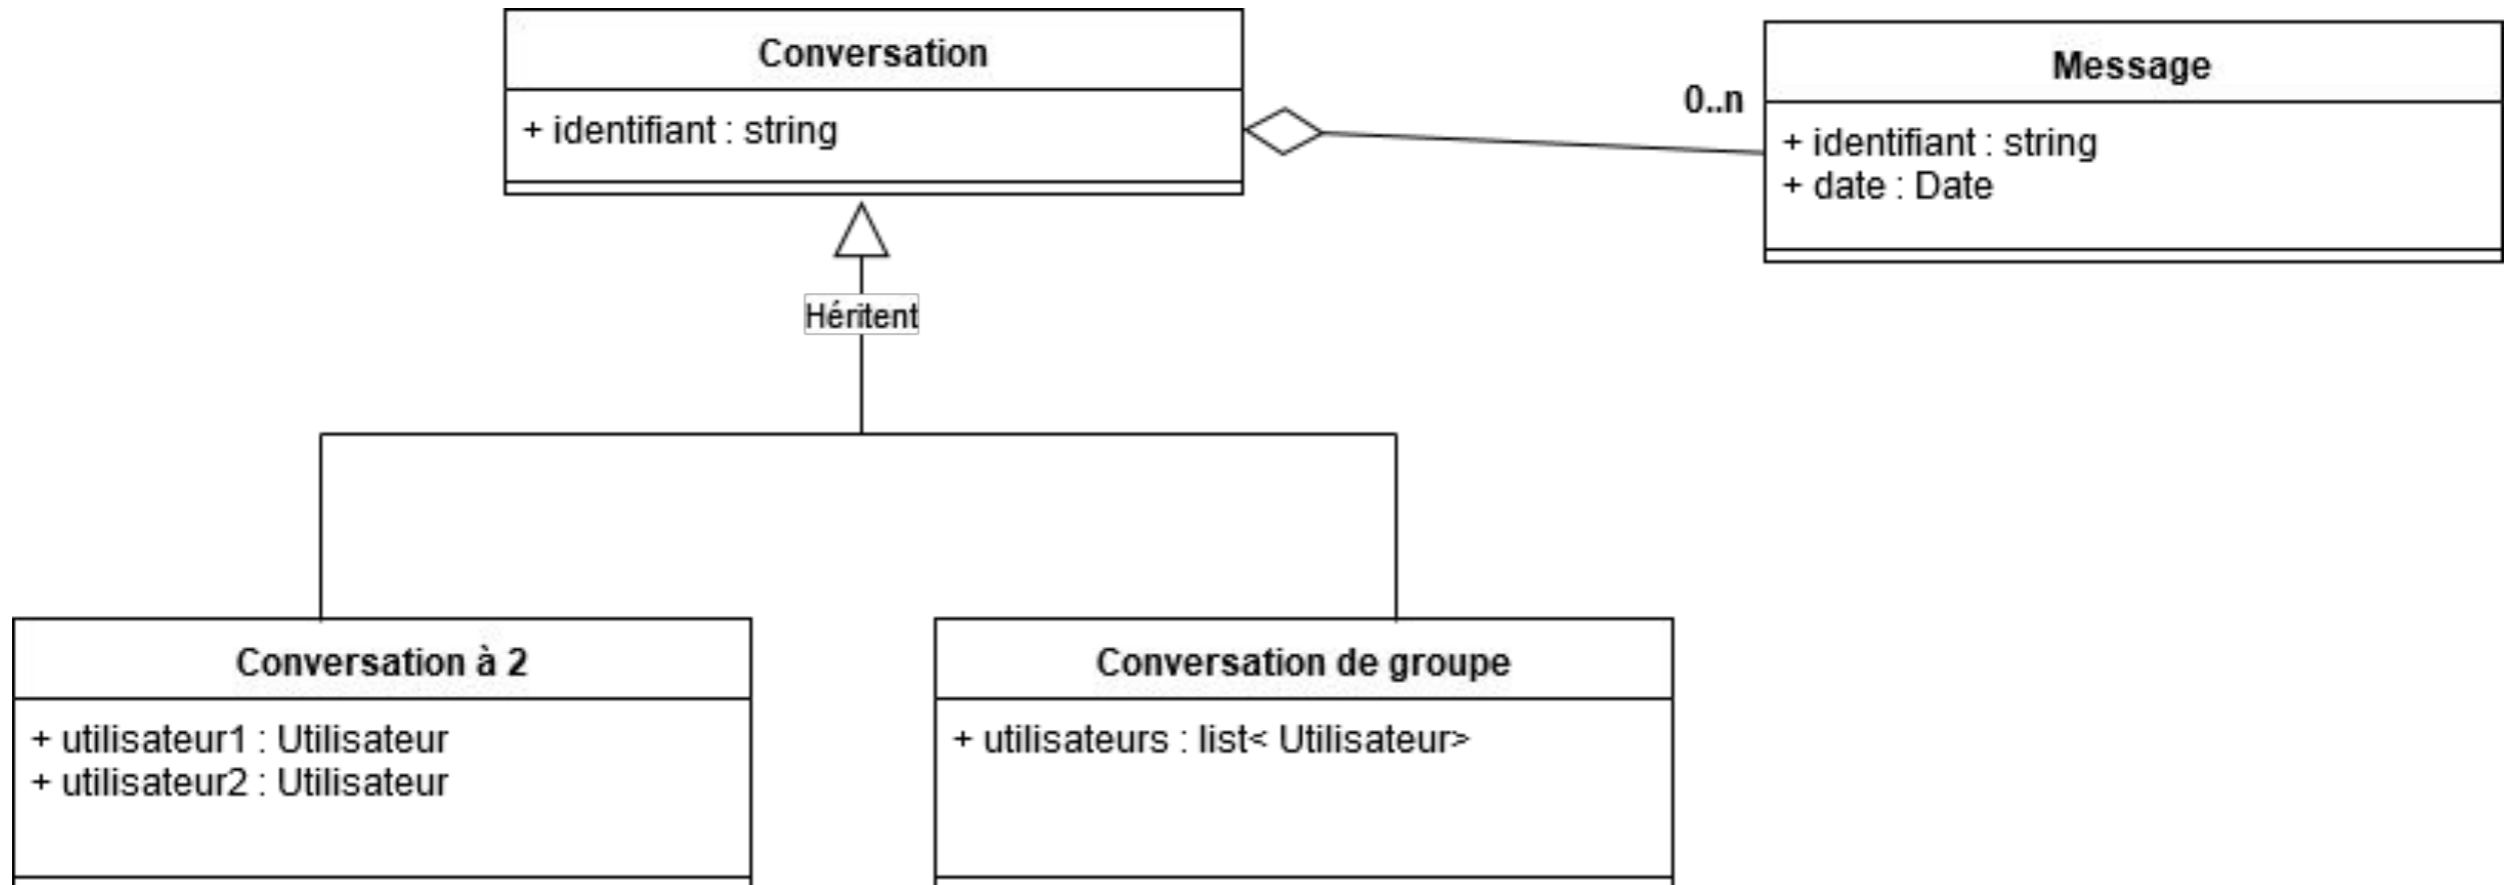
Conversation

+ identifiant : string

0..n

Message

+ identifiant : string
+ date : Date

Héritent

Conversation à 2

+ utilisateur1 : Utilisateur
+ utilisateur2 : Utilisateur

Conversation de groupe

+ utilisateurs : list< Utilisateur>